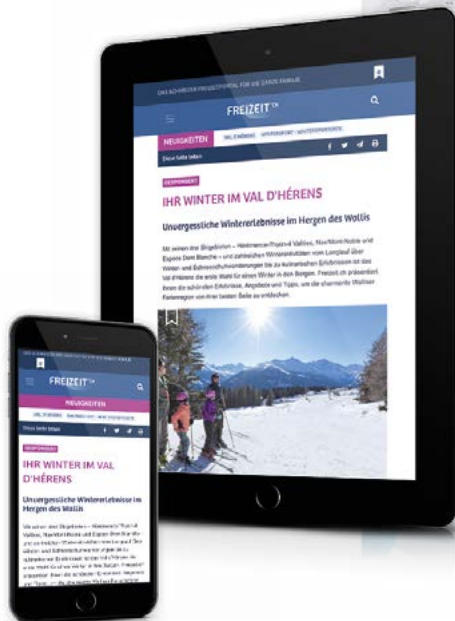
DAS SCHWEIZER FREIZEITPORTAL FÜR DIE GANZE FAMILIE

FREIZEIT.ch

NEUIGKEITEN

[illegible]

GESPONSERT

IHR WINTER IM VAL D'HÉRENS

Unvergessliche Wintererlebnisse im Hergen des Wallis

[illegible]

FREIZEIT.ch

NEUIGKEITEN

GESPONSERT

IHR WINTER IM VAL D'HÉRENS

Unvergessliche Wintererlebnisse im Hergen des Wallis

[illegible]